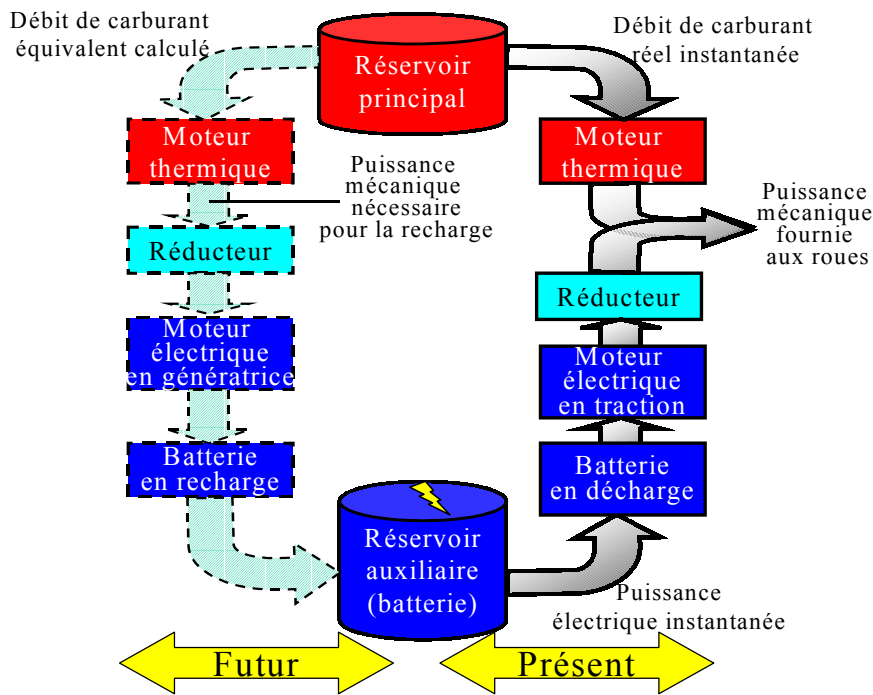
Débit de carburant équivalent calculé

Réservoir principal

Débit de carburant réel instantanée

Moteur thermique

Puissance mécanique nécessaire pour la recharge

Moteur thermique

Puissance mécanique fournie aux roues

Réducteur

Réducteur

Moteur électrique en génératrice

Moteur électrique en traction

Batterie en recharge

Batterie en décharge

Réservoir auxiliaire (batterie)

Puissance électrique instantanée

Futur

Présent